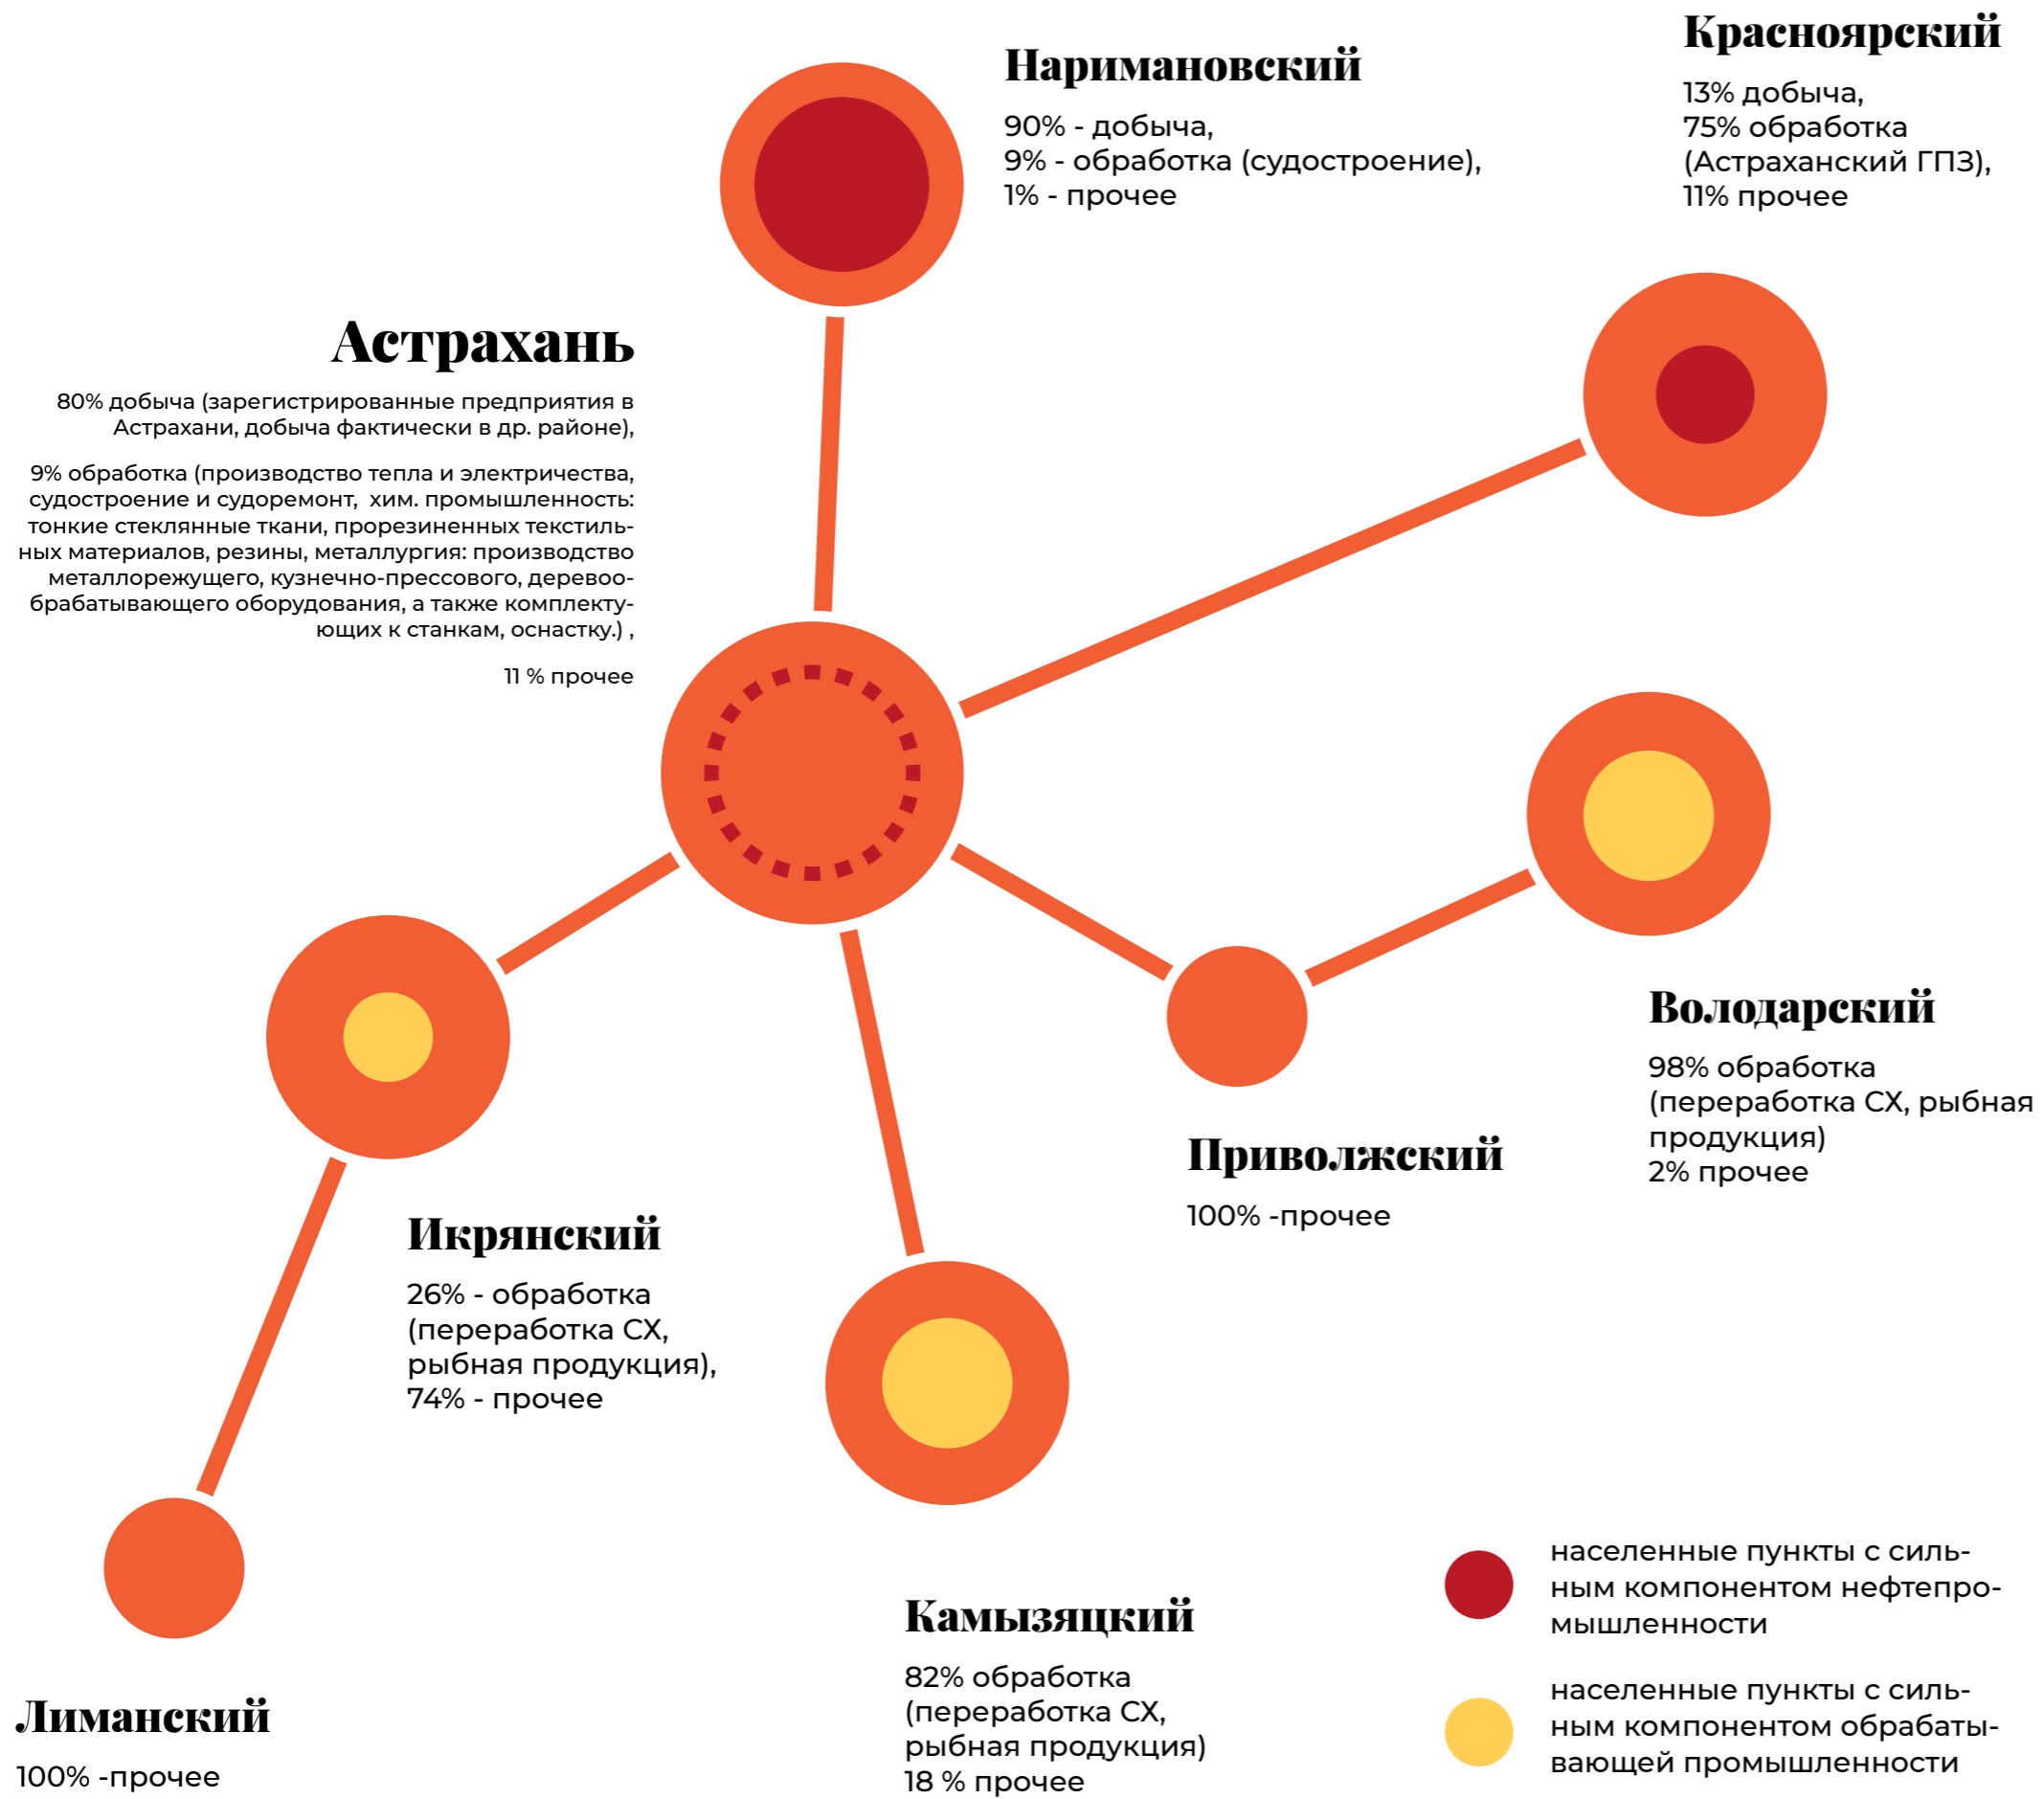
Наримановский

90% - добыча,
9% - обработка (судостроение),
1% - прочее

Красноярский

13% добыча,
75% обработка (Астраханский ГПЗ),
11% прочее

Астрахань

80% добыча (зарегистрированные предприятия в Астрахани, добыча фактически в др. районе),

9% обработка (производство тепла и электричества, судостроение и судоремонт, хим. промышленность: тонкие стеклянные ткани, прорезиненных текстильных материалов, резины, металлургия: производство металлорежущего, кузнечно-прессового, деревообрабатывающего оборудования, а также комплектующих к станкам, оснастку.) ,

11 % прочее

Володарский

98% обработка (переработка СХ, рыбная продукция)
2% прочее

Приволжский

100% -прочее

Икрянский

26% - обработка (переработка СХ, рыбная продукция),
74% - прочее

Камызяцкий

82% обработка (переработка СХ, рыбная продукция)
18 % прочее

Лиманский

100% -прочее

населенные пункты с сильным компонентом нефтепромышленности

населенные пункты с сильным компонентом обрабатывающей промышленности